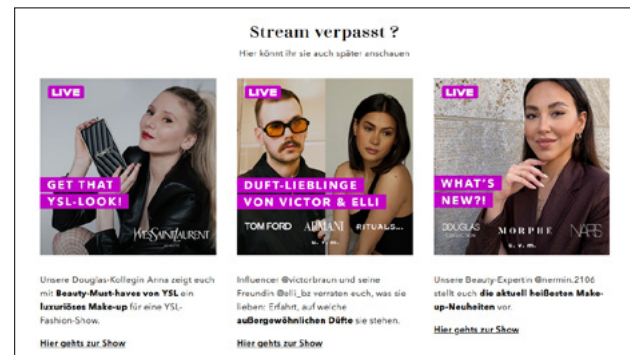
Stream verpasst ?

Hier könnt ihr sie auch später anschauen

LIVE

GET THAT YSL-LOOK!

YvesSaintLaurent

Unsere Douglas-Kollegin Anna zeigt euch mit **Beauty-Must-haves von YSL** ein **luxuriöses Make-up** für eine YSL-Fashion-Show.

Hier gehts zur Show

LIVE

DUFT-LIEBLINGE VON VICTOR & ELLI

TOM FORD ARMANI RITUALS...

Influencer @victorbraun und seine Freundin @elli_bz verraten euch, was sie lieben: Erfahrt, auf welche **außergewöhnlichen Düfte** sie stehen.

Hier gehts zur Show

LIVE

WHAT'S NEW?!

DOUGLAS MORPHE NARS

Unsere Beauty-Expertin @nermin.2106 stellt euch **die aktuell heißesten Make-up-Neuheiten** vor.

Hier gehts zur Show